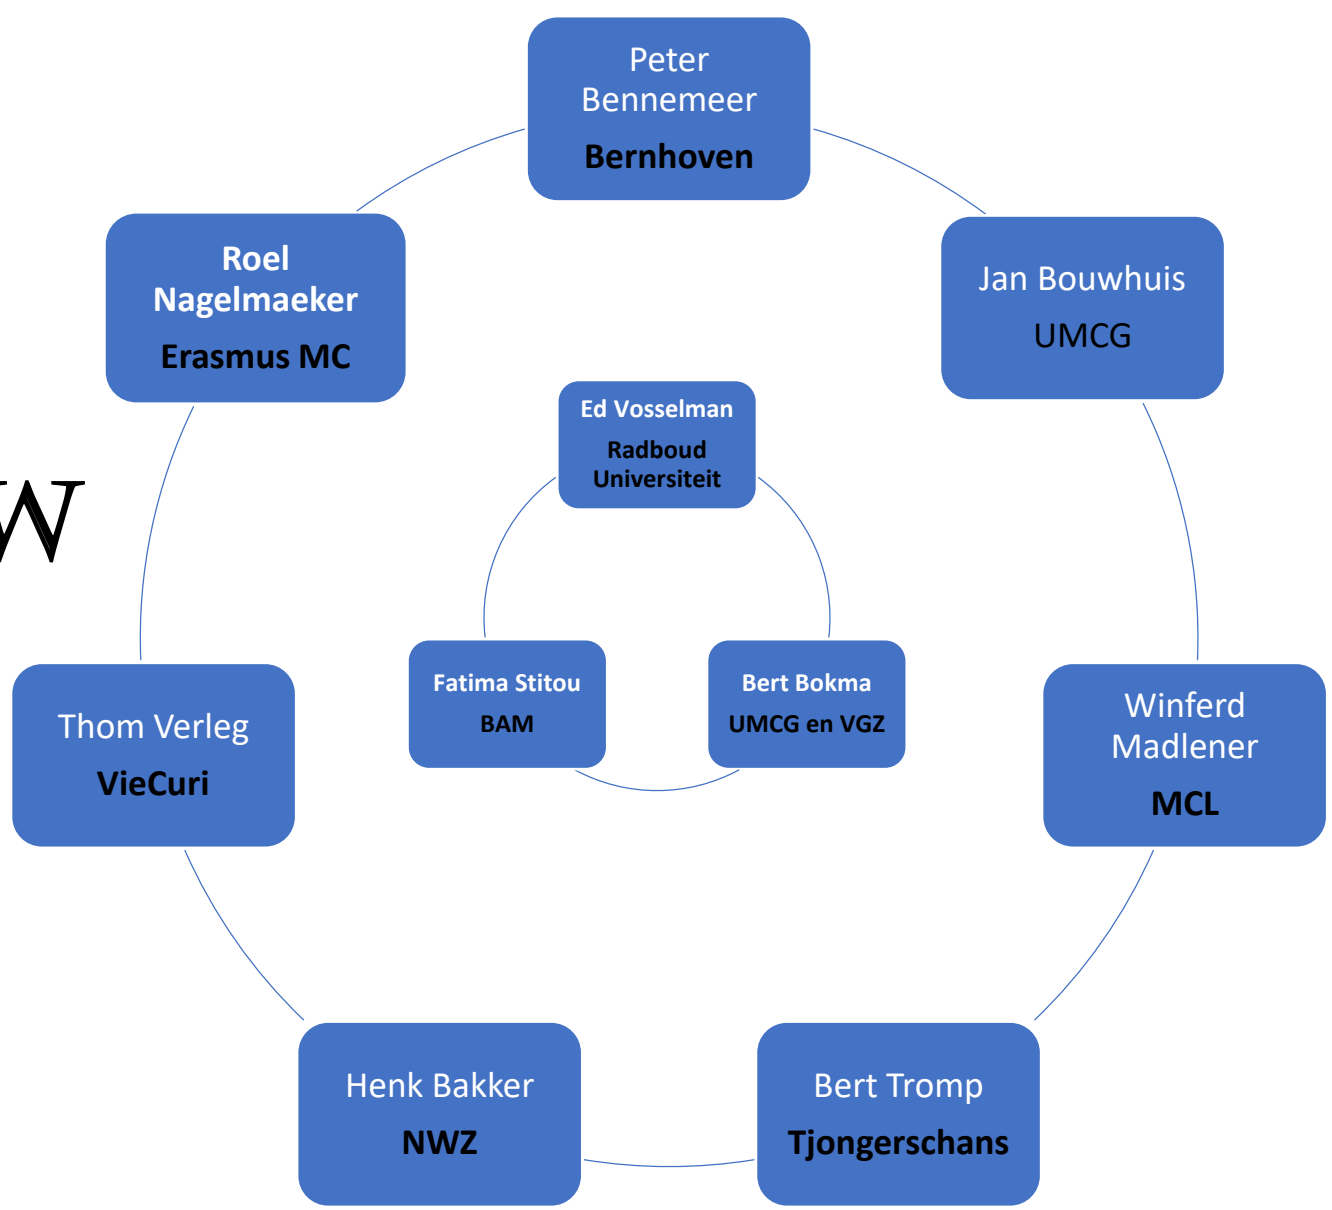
Peter Bennemeer
Bernhoven

Jan Bouwhuis
UMCG

Winferd Madlener
MCL

Bert Tromp
Tjongerschans

Henk Bakker
NWZ

Thom Verleg
VieCuri

Roel Nagelmaeker
Erasmus MC

W

Ed Vosselman
Radboud Universiteit

Bert Bokma
UMCG en VGZ

Fatima Stitou
BAM